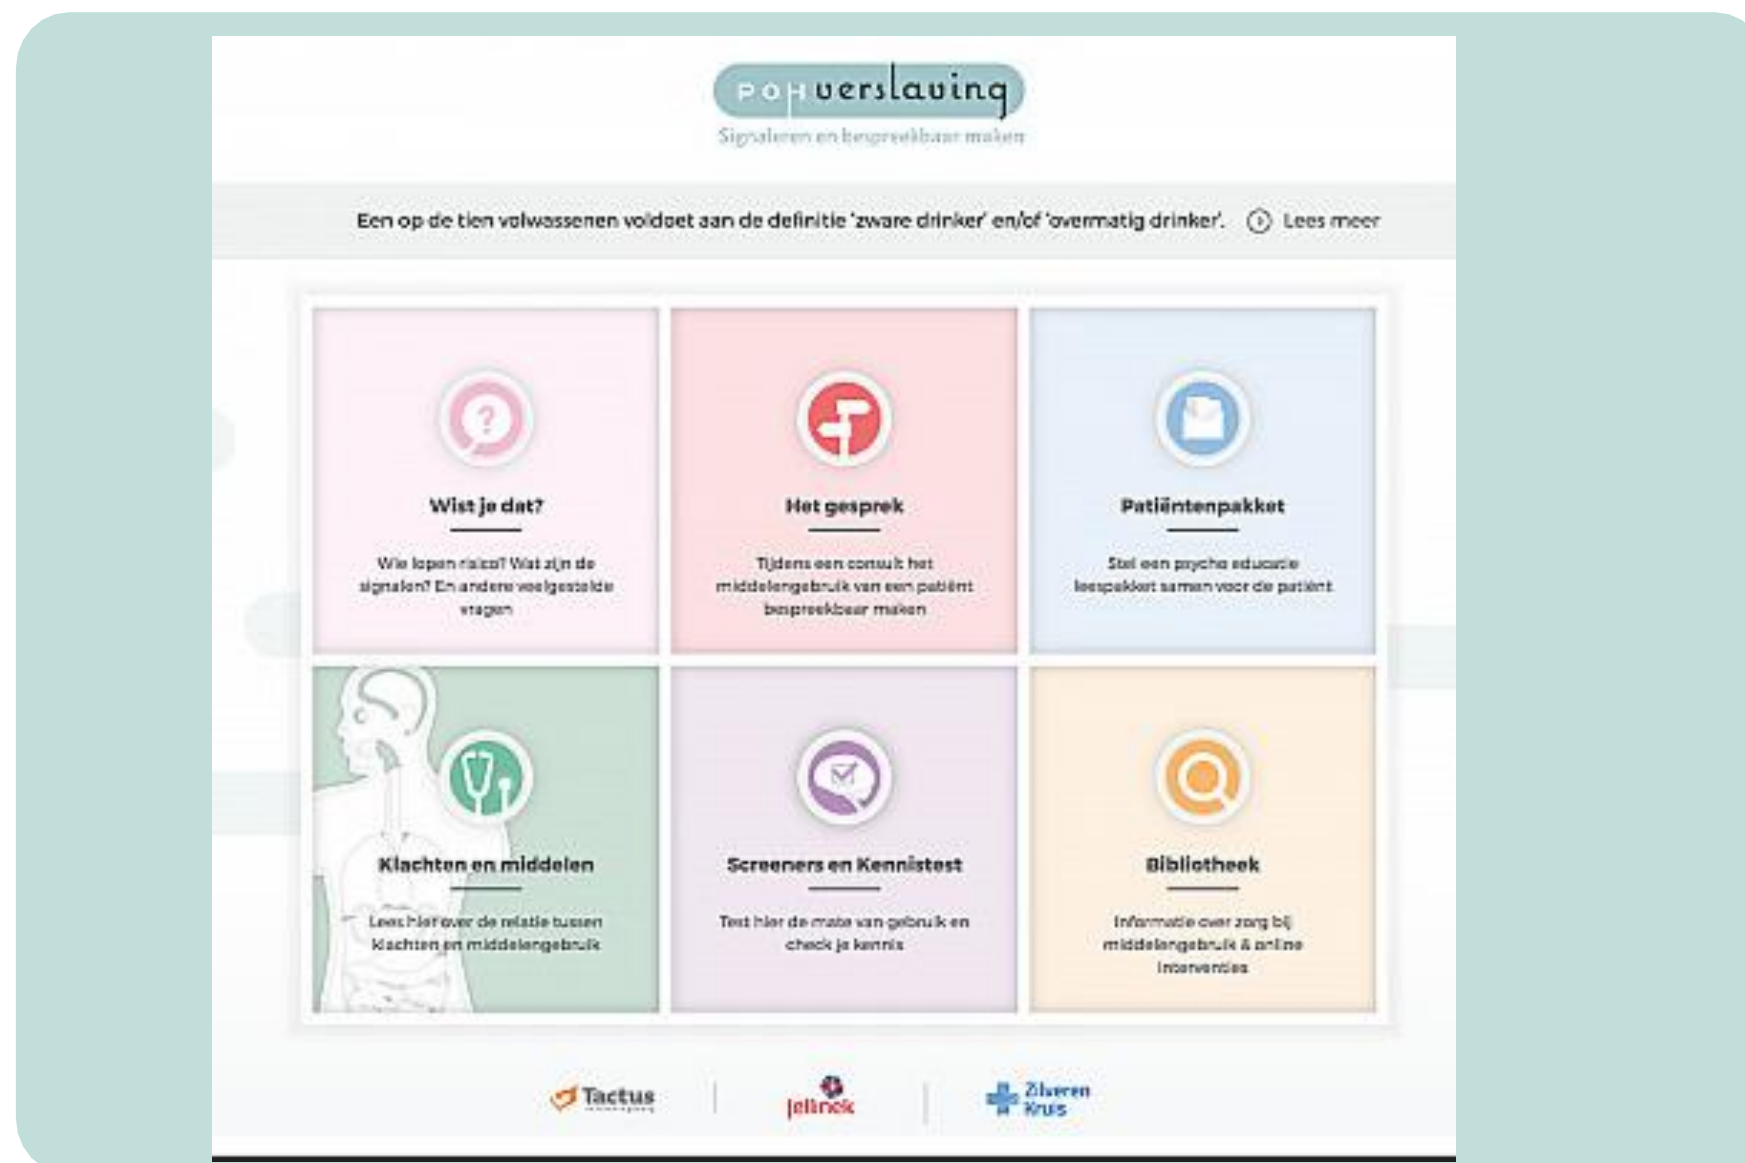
POH verslaving
Signaleren en bespreekbaar maken

Een op de tien volwassenen voldoet aan de definitie 'zware drinker' en/of 'overmatig drinker'. Lees meer

Wist je dat?

Wie lopen risico? Wat zijn de signalen? En andere veelgestelde vragen

Het gesprek

Tijdens een consult het middelengebruik van een patiënt bespreekbaar maken

Patiëntenpakket

Stel een psycho educatie leespakket samen voor de patiënt

Klachten en middelen

Lees hier over de relatie tussen klachten en middelengebruik

Screeners en Kennistest

Test hier de mate van gebruik en check je kennis

Bibliotheek

Informatie over zorg bij middelengebruik & online interventies

Tactus

Jellinek

Zilveren Kruis